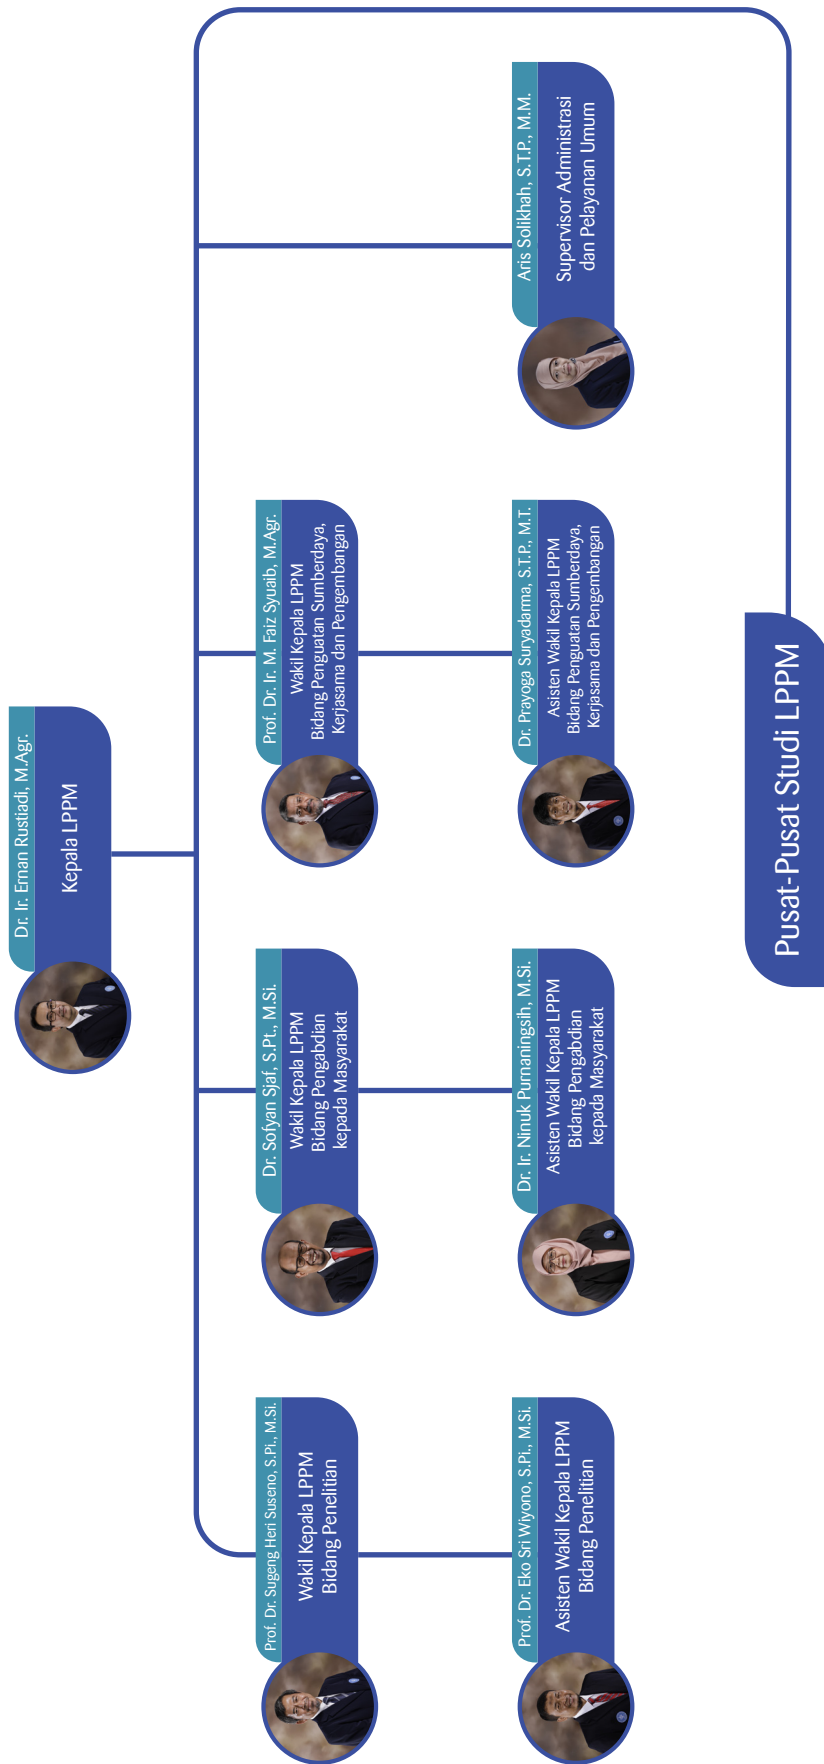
Dr. Ir. Ernan Rustiadi, M.Agr.
Kepala LPPM

Prof. Dr. Sugeng Heri Suseno, S.Pi., M.Si.
Wakil Kepala LPPM Bidang Penelitian

Prof. Dr. Eko Sri Wiyono, S.Pi., M.Si.
Asisten Wakil Kepala LPPM Bidang Penelitian

Dr. Sofyan Sjaf, S.Pt., M.Si.
Wakil Kepala LPPM Bidang Pengabdian kepada Masyarakat

Dr. Ir. Ninuk Purnaningsih, M.Si.
Asisten Wakil Kepala LPPM Bidang Pengabdian kepada Masyarakat

Prof. Dr. Ir. M. Faiz Syuaib, M.Agr.
Wakil Kepala LPPM Bidang Penguatan Sumberdaya, Kerjasama dan Pengembangan

Dr. Prayoga Suryadarma, S.T.P., M.T.
Asisten Wakil Kepala LPPM Bidang Penguatan Sumberdaya, Kerjasama dan Pengembangan

Aris Solikhah, S.T.P., M.M.
Supervisor Administrasi dan Pelayanan Umum

Pusat-Pusat Studi LPPM